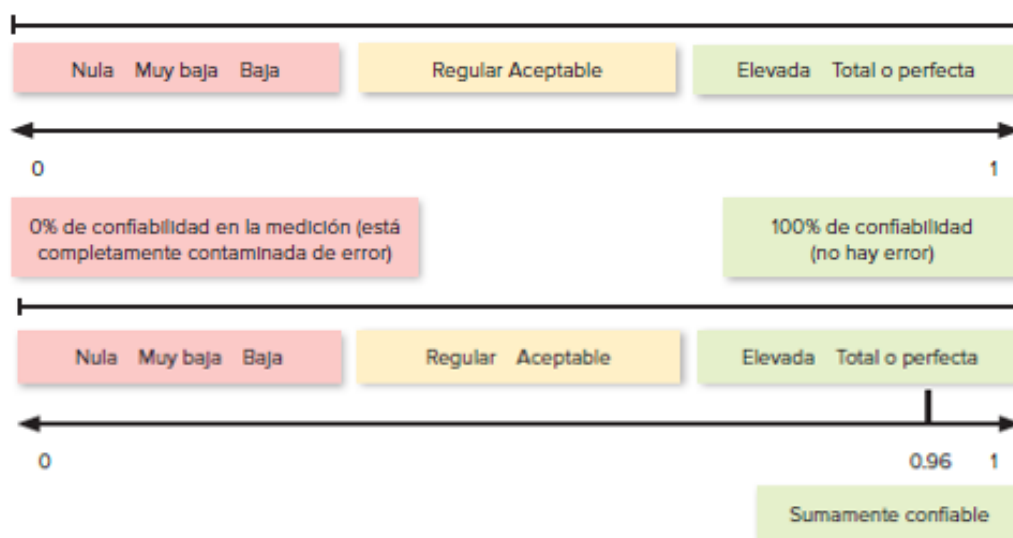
Nula Muy baja Baja

Regular Aceptable

Elevada Total o perfecta

0

1

0% de confiabilidad en la medición (está completamente contaminada de error)

100% de confiabilidad (no hay error)

Nula Muy baja Baja

Regular Aceptable

Elevada Total o perfecta

0

0.96

1

Sumamente confiable